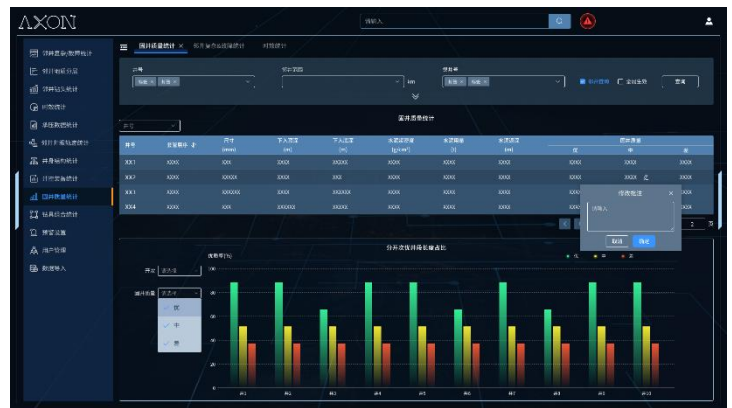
AXON

请输入

钻井质量/数据统计
钻井地层分层
钻井钻头统计
时效统计
录井数据统计
钻井井眼轨迹统计
井身结构统计
钻完井数据统计
固井质量统计
钻具组合统计
报警设置
用户管理
数据导入

固井质量统计 ×　钻井复杂故障统计　对比统计

井号　　　　　　　　　　　　开钻日期　　　　　　　　　　　　　作业单

查询

固井质量统计

| 井号 | 套管尺寸 | 井深 (mm) | 下入深度 (m) | 水泥返深 (m) | 水泥浆密度 (g/cm³) | 水泥用量 (t) | 水泥返高 | 固井质量 优 | 中 | 差 |
|---|---|---|---|---|---|---|---|---|---|---|
| XX1 | XXXX | XXX | XXXX | XXXXX | XXXX | XXXX | XXXX | XXXX | XXXX | XXX |
| XX7 | XXXX | XXXX | XXXX | XXX | XXXX | XXXX | XXXX | XXXX | XXXX | XXX |
| XX1 | XXXX | XXXXX | XXXX | XXXXX | XXXX | XXXX | XXXX | XXXX | | XXXX |
| XX4 | XXXX | XXX | XXXXX | XXXX | XXXX | XXXX | XXXX | XXXX | | XXXX |

修改批注
请输入
取消　确定

分开次固井质量占比

优良率(%)
优　中　差
开次
固井质量
优
中
差